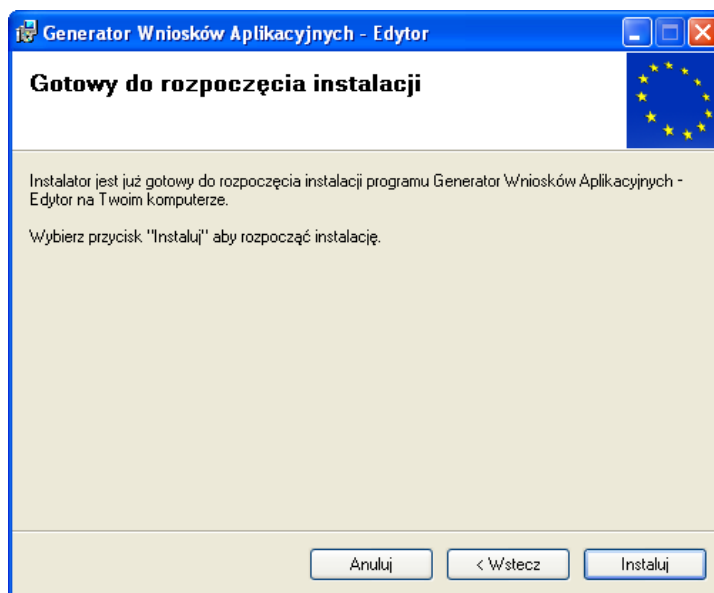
Generator Wniosków Aplikacyjnych - Edytor

Gotowy do rozpoczęcia instalacji

Instalator jest już gotowy do rozpoczęcia instalacji programu Generator Wniosków Aplikacyjnych - Edytor na Twoim komputerze.

Wybierz przycisk "Instaluj" aby rozpocząć instalację.

Anuluj
< Wstecz
Instaluj